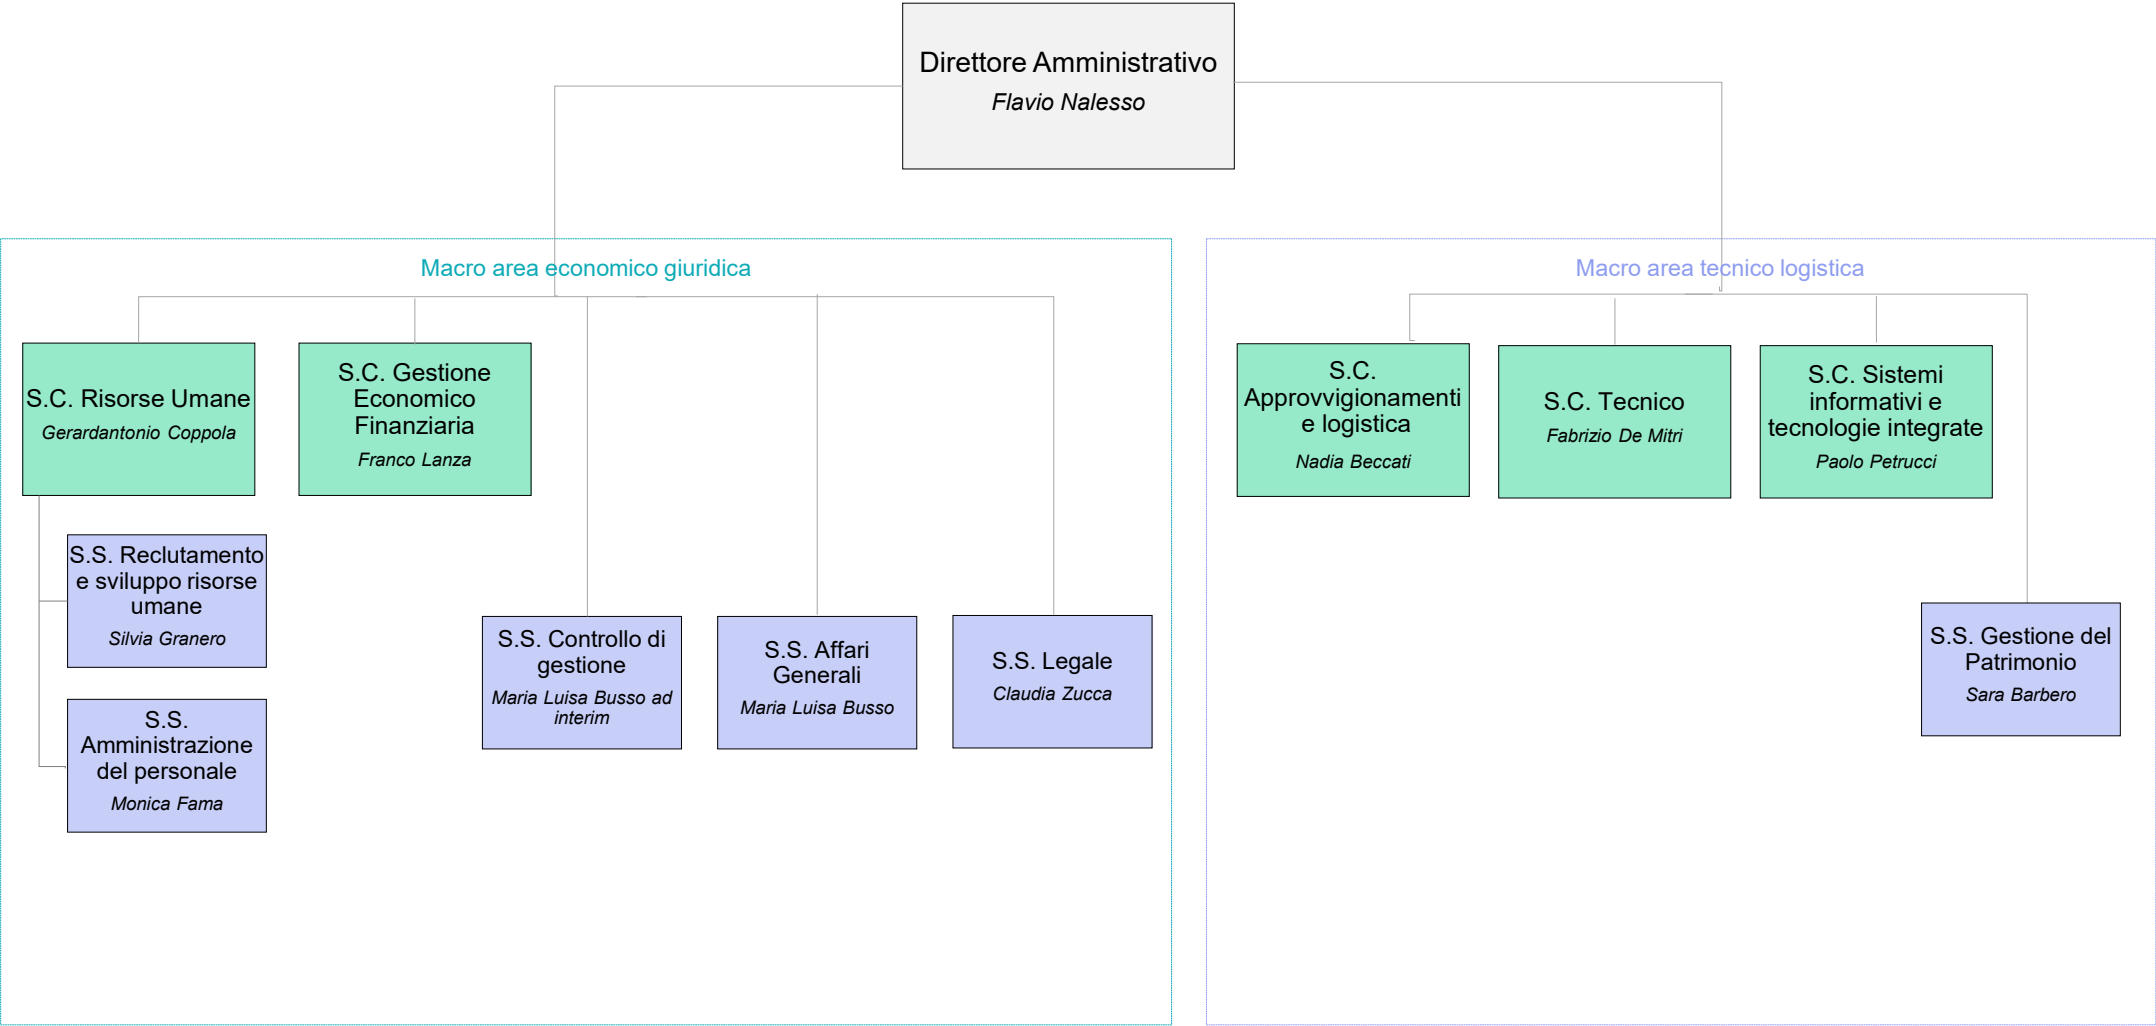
Direttore Amministrativo
Flavio Nalesso

Macro area economico giuridica

S.C. Risorse Umane
Gerardantonio Coppola

S.C. Gestione Economico Finanziaria
Franco Lanza

S.S. Reclutamento e sviluppo risorse umane
Silvia Granero

S.S. Amministrazione del personale
Monica Fama

S.S. Controllo di gestione
Maria Luisa Busso ad interim

S.S. Affari Generali
Maria Luisa Busso

S.S. Legale
Claudia Zucca

Macro area tecnico logistica

S.C. Approvvigionamenti e logistica
Nadia Beccati

S.C. Tecnico
Fabrizio De Mitri

S.C. Sistemi informativi e tecnologie integrate
Paolo Petrucci

S.S. Gestione del Patrimonio
Sara Barbero